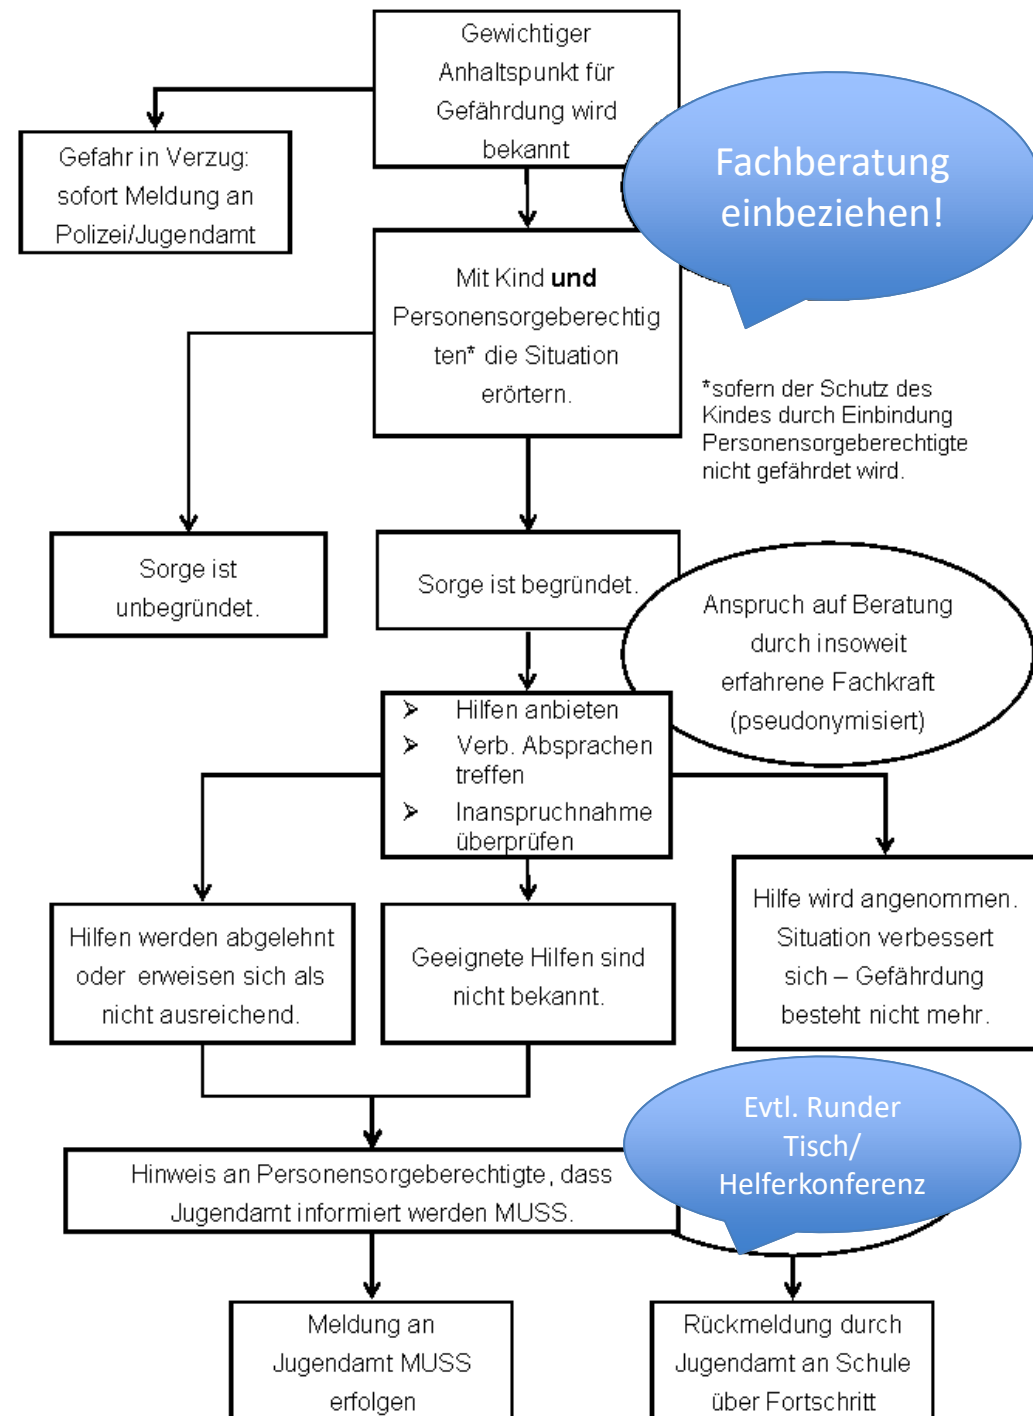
Gewichtiger Anhaltspunkt für Gefährdung wird bekannt

Gefahr in Verzug: sofort Meldung an Polizei/Jugendamt

Fachberatung einbeziehen!

Mit Kind **und** Personensorgeberechtigten* die Situation erörtern.

*sofern der Schutz des Kindes durch Einbindung Personensorgeberechtigte nicht gefährdet wird.

Sorge ist unbegründet.

Sorge ist begründet.

Anspruch auf Beratung durch insoweit erfahrene Fachkraft (pseudonymisiert)

➢ Hilfen anbieten
➢ Verb. Absprachen treffen
➢ Inanspruchnahme überprüfen

Hilfen werden abgelehnt oder erweisen sich als nicht ausreichend.

Geeignete Hilfen sind nicht bekannt.

Hilfe wird angenommen. Situation verbessert sich – Gefährdung besteht nicht mehr.

Evtl. Runder Tisch/ Helferkonferenz

Hinweis an Personensorgeberechtigte, dass Jugendamt informiert werden MUSS.

Meldung an Jugendamt MUSS erfolgen

Rückmeldung durch Jugendamt an Schule über Fortschritt